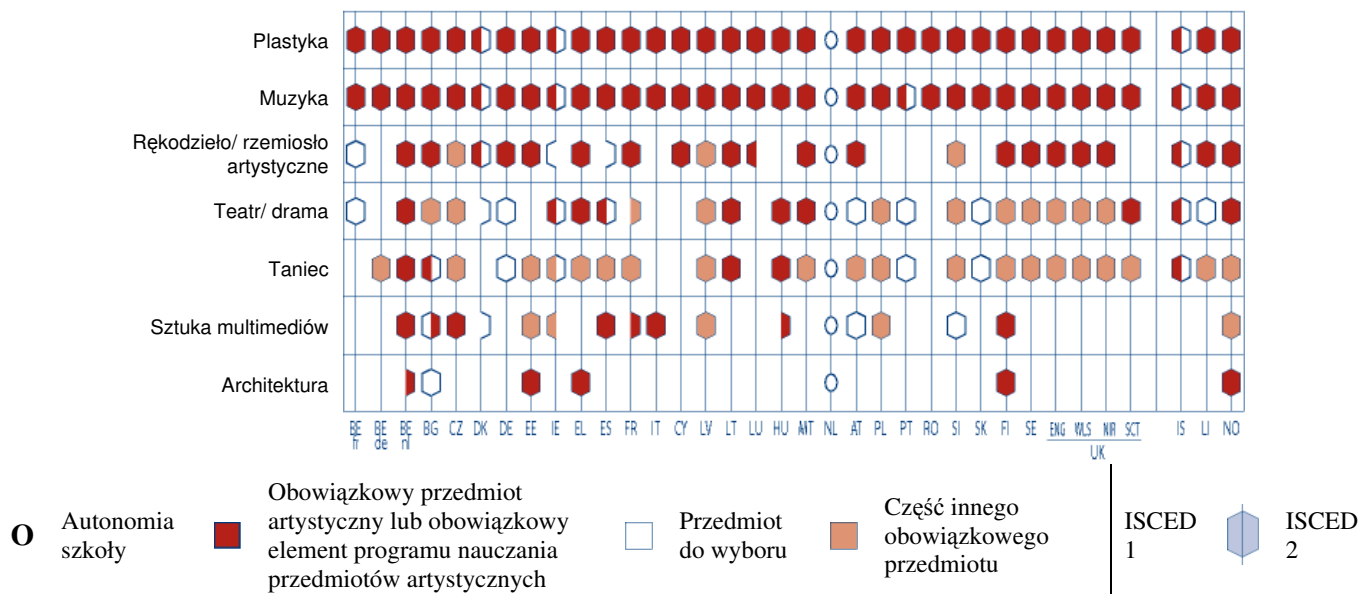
Plastyka
Muzyka
Rękodzieło/ rzemiosło artystyczne
Teatr/ drama
Taniec
Sztuka multimediów
Architektura

BE fr, BE de, BE nl, BG, CZ, DK, DE, EE, IE, EL, ES, FR, IT, CY, LV, LT, LU, HU, MT, NL, AT, PL, PT, RO, SI, SK, FI, SE, ENG, WLS, NIR, SCT, IS, LI, NO

UK

O Autonomia szkoły

Obowiązkowy przedmiot artystyczny lub obowiązkowy element programu nauczania przedmiotów artystycznych

Przedmiot do wyboru

Część innego obowiązkowego przedmiotu

ISCED 1

ISCED 2